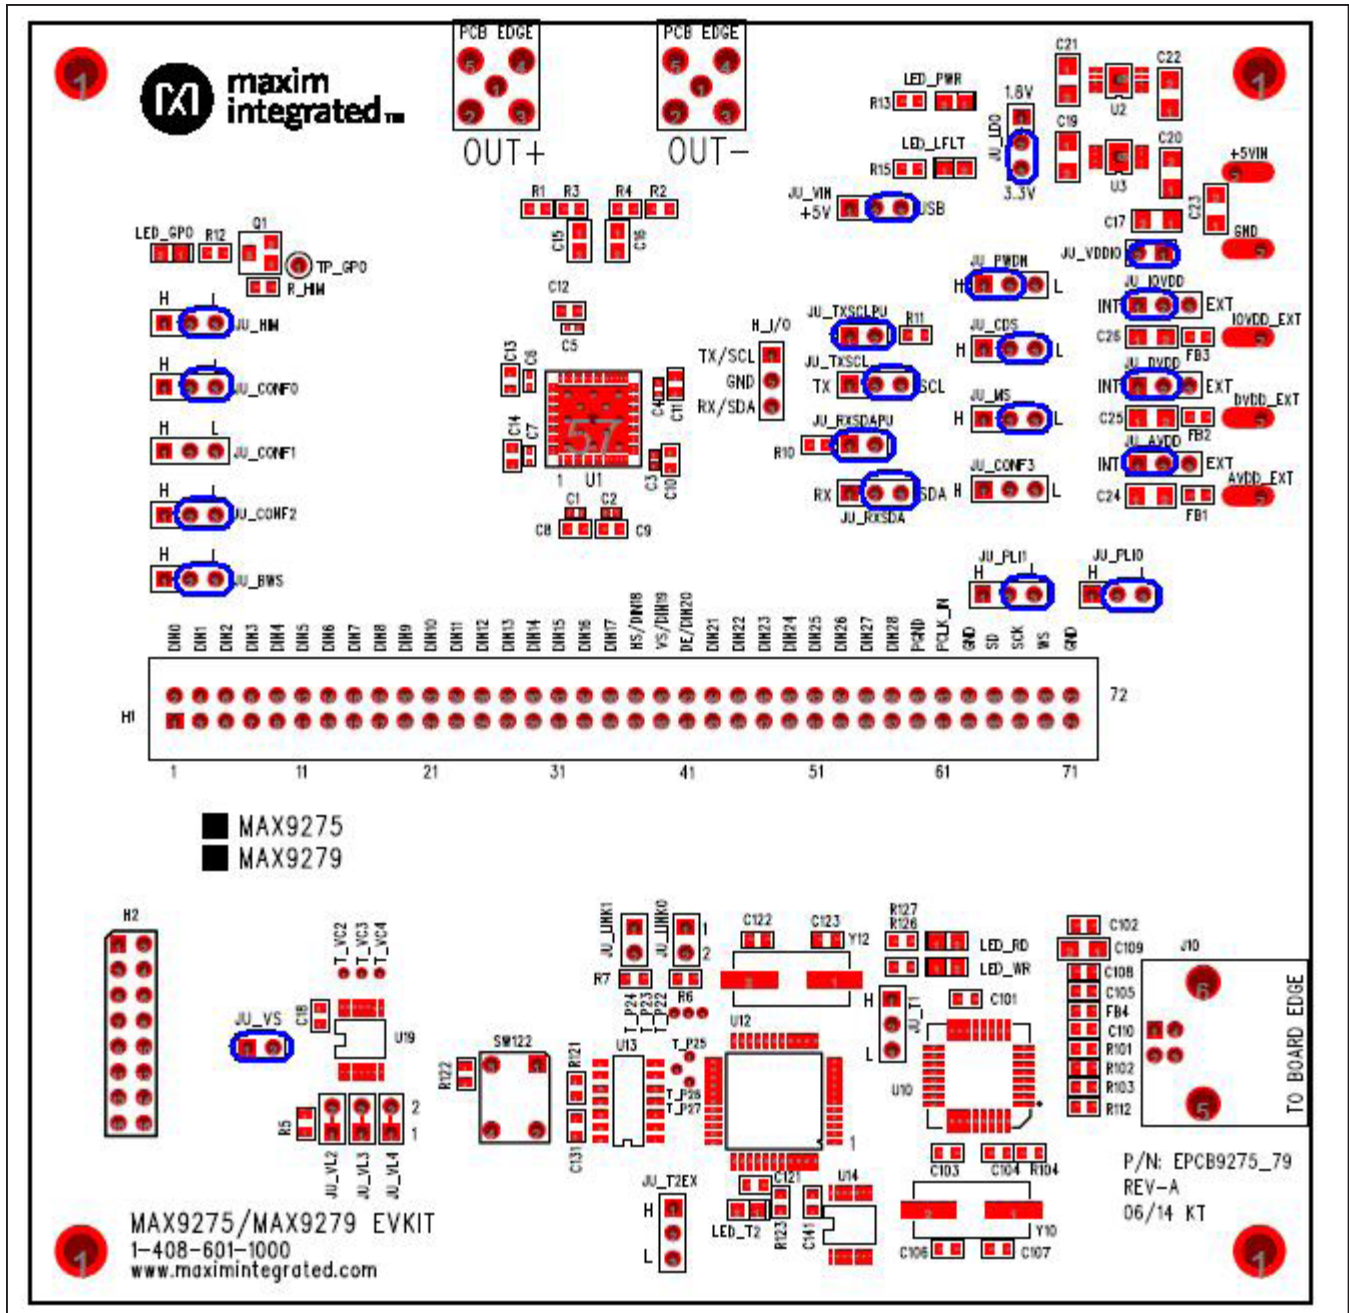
maxim integrated

PCB EDGE
OUT+

PCB EDGE
OUT−

LED_PWR
R13
LED_LFLT
R15
1.8V
JU_LDO
3.3V
C21
C22
U2
C19
C20
U3
+5VIN
GND
C23
C17
JU_VIN
+5V
USB
R1 R3 R4 R2
C15 C16
LED_GPO R12 Q1
TP_GPO
R_HIM
H L JU_HIM
H L JU_CONF0
H L JU_CONF1
H L JU_CONF2
H L JU_BWS
C12
C5
C13 C6
C14 C7
C4 C11
C3 C10
U1
C1 C2
C8 C9
H_I/O
TX/SCL
GND
RX/SDA
JU_TXSCLPU R11
JU_TXSCL
TX SCL
JU_RXSDAPU
R10
RX SDA
JU_RXSDA
JU_PWDN
H L
JU_CDS
H L
JU_MS
H L
JU_CONF3
H L
JU_VDDIO
JU_IOVDD
INT EXT
C26 FB3
IOVDD_EXT
JU_DVDD
INT EXT
C25 FB2
DVDD_EXT
JU_AVDD
INT EXT
C24 FB1
AVDD_EXT
JU_PLL1
H L
JU_PLL0
H L

DIN0 DIN1 DIN2 DIN3 DIN4 DIN5 DIN6 DIN7 DIN8 DIN9 DIN10 DIN11 DIN12 DIN13 DIN14 DIN15 DIN16 DIN17 HS/DIN18 VS/DIN19 DE/DIN20 DIN21 DIN22 DIN23 DIN24 DIN25 DIN26 DIN27 DIN28 PGND PCLK_IN GND SD SCK WS GND
72
H1
1 11 21 31 41 51 61 71

MAX9275
MAX9279

H2
T_VC2 T_VC3 T_VC4
JU_VS
C18
U19
R5
2
1
JU_VL2 JU_VL3 JU_VL4
SW122
R122
R121
C131
JU_LINK1 JU_LINK0
1
2
R7 R6
T_P24 T_P23 T_P22
U13
T_P25
T_P26
T_P27
U12
C122 C123
Y12
1
R127
R126
LED_RD
LED_WR
C101
H
JU_T1
L
U10
1
C103 C104 R104
C102
C109
C108
C105
FB4
C110
R101
R102
R103
R112
J10
TO BOARD EDGE
JU_T2EX
H
L
LED_T2
C121
R123
C141
U14
Y10
C106 C107

MAX9275/MAX9279 EVKIT
1-408-601-1000
www.maximintegrated.com

P/N: EPCB9275_79
REV-A
06/14 KT